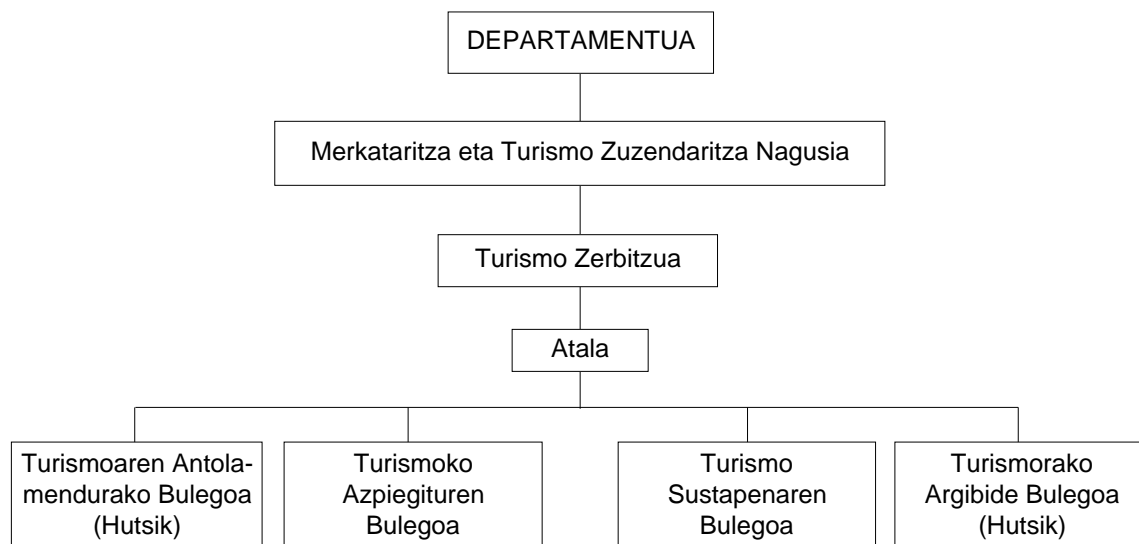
DEPARTAMENTUA

Merkataritza eta Turismo Zuzendaritza Nagusia

Turismo Zerbitzua

Atala

Turismoaren Antolamendurako Bulegoa (Hutsik)

Turismoko Azpiegituren Bulegoa

Turismo Sustapenaren Bulegoa

Turismorako Argibide Bulegoa (Hutsik)